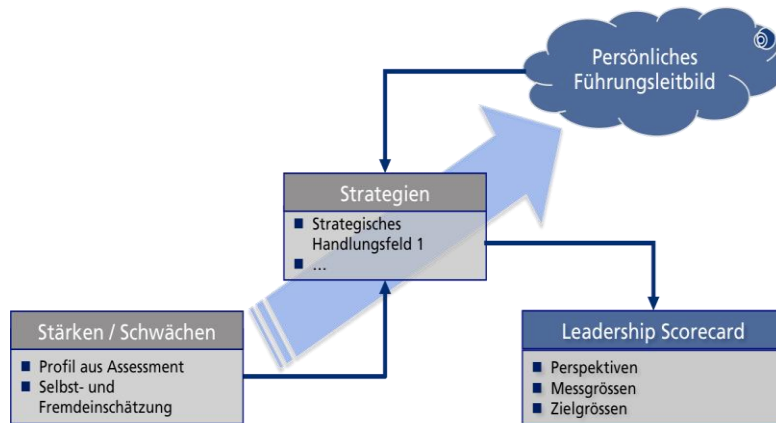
Persönliches Führungsleitbild

Strategien
■ Strategisches Handlungsfeld 1
■ ...

Stärken / Schwächen
■ Profil aus Assessment
■ Selbst- und Fremdeinschätzung

Leadership Scorecard
■ Perspektiven
■ Messgrössen
■ Zielgrössen